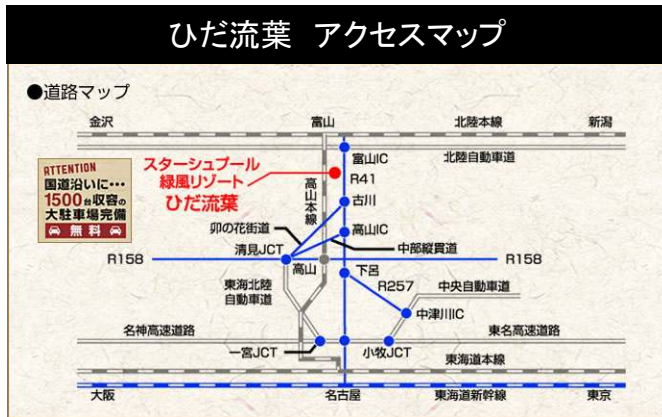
ひだ流葉　アクセスマップ

●道路マップ

金沢
富山
北陸本線
新潟
ATTENTION
国道沿いに…
1500台収容の
大駐車場完備
無料
スターシュプール
緑風リゾート
ひだ流葉
富山IC
北陸自動車道
R41
高山本線
古川
高山IC
卯の花街道
清見JCT
中部縦貫道
R158
高山
R158
下呂
東海北陸自動車道
R257
中央自動車道
中津川IC
名神高速道路
東名高速道路
一宮JCT
小牧JCT
東海道本線
大阪
名古屋
東海道新幹線
東京